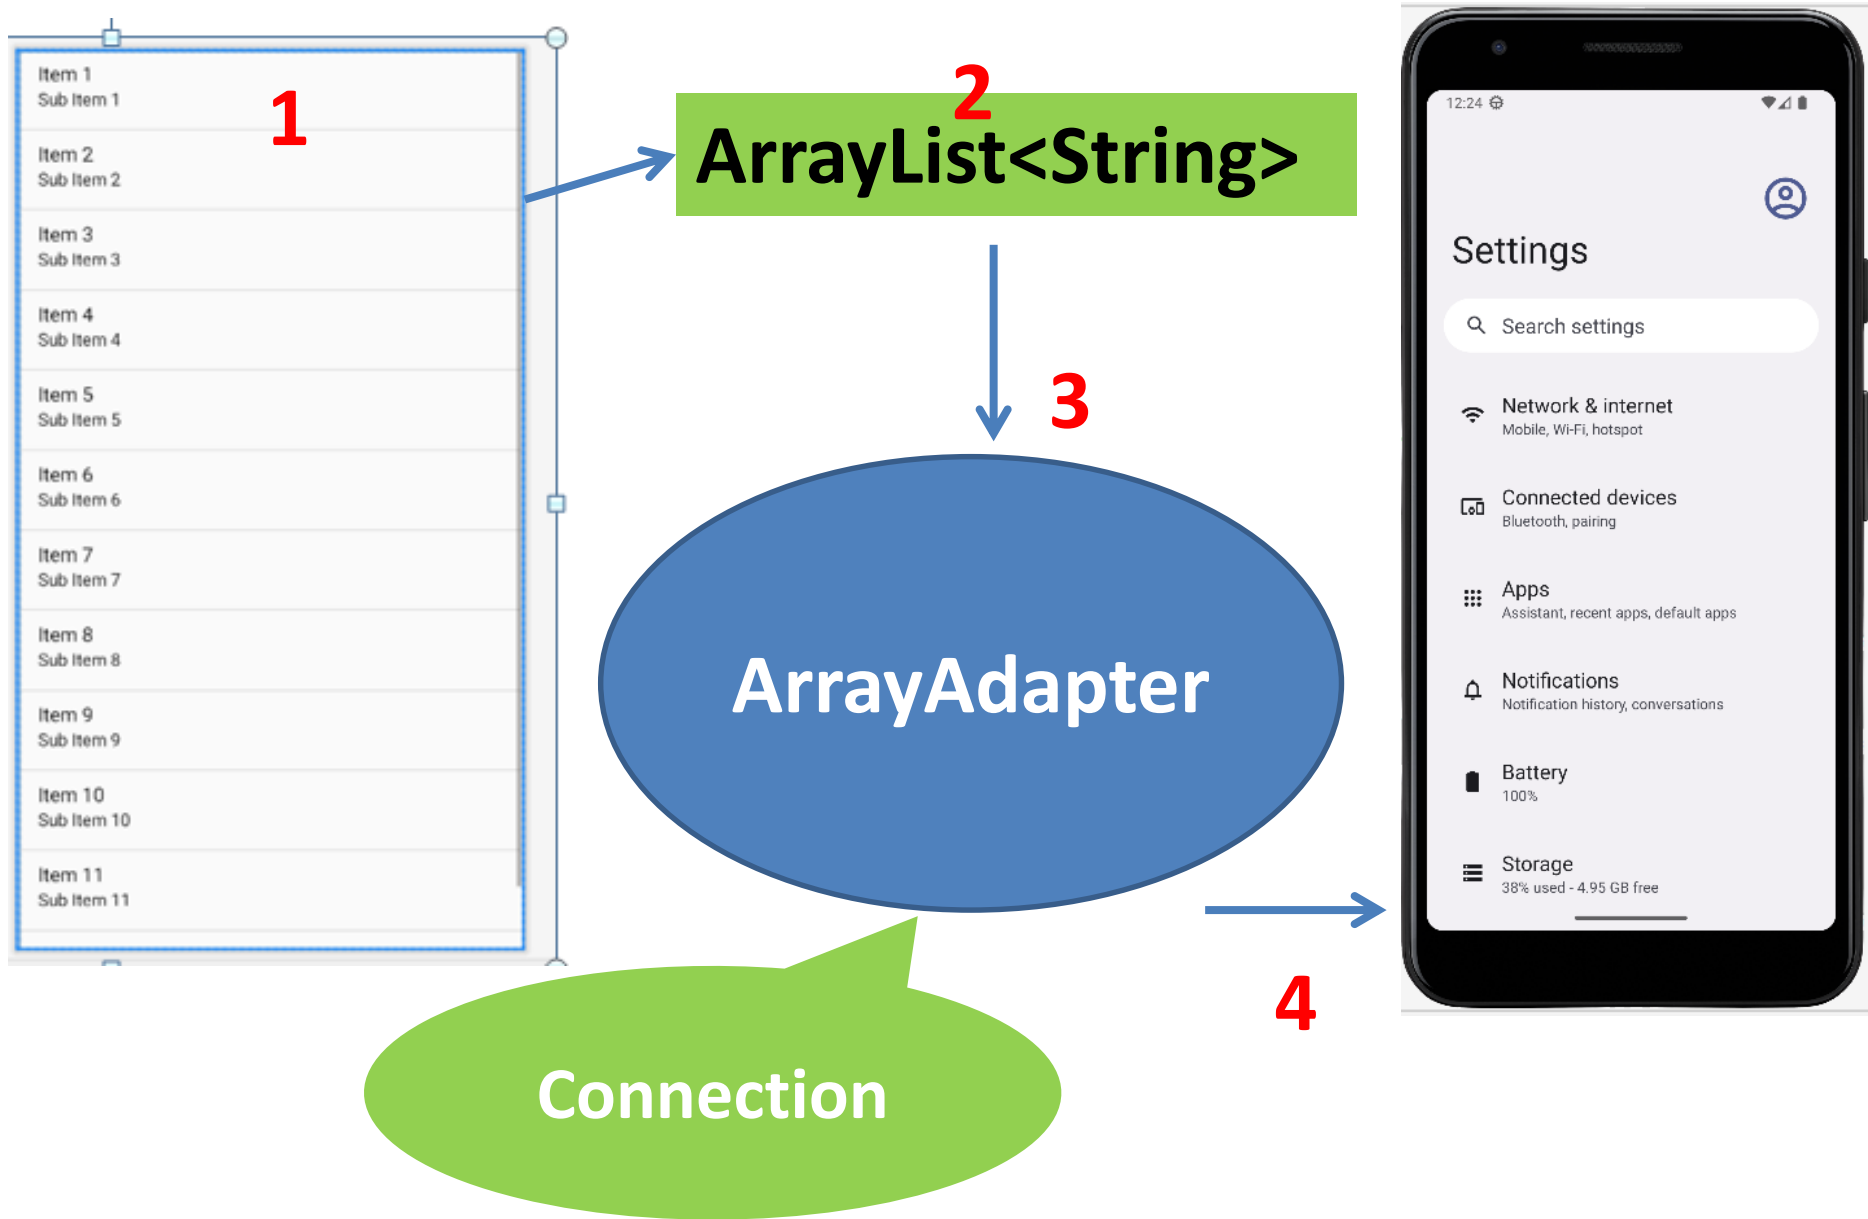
Item 1
Sub Item 1

Item 2
Sub Item 2

Item 3
Sub Item 3

Item 4
Sub Item 4

Item 5
Sub Item 5

Item 6
Sub Item 6

Item 7
Sub Item 7

Item 8
Sub Item 8

Item 9
Sub Item 9

Item 10
Sub Item 10

Item 11
Sub Item 11

1

2

ArrayList<String>

3

ArrayAdapter

Connection

4

12:24

Settings

Search settings

Network & internet
Mobile, Wi-Fi, hotspot

Connected devices
Bluetooth, pairing

Apps
Assistant, recent apps, default apps

Notifications
Notification history, conversations

Battery
100%

Storage
38% used - 4.95 GB free